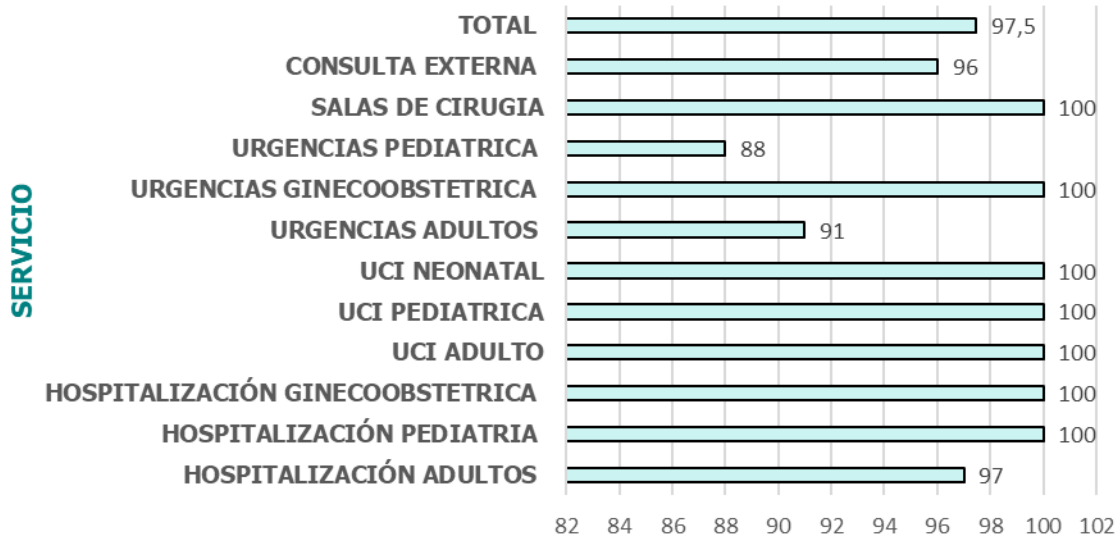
SERVICIO

TOTAL 97,5
CONSULTA EXTERNA 96
SALAS DE CIRUGIA 100
URGENCIAS PEDIATRICA 88
URGENCIAS GINECOOBSTETRICA 100
URGENCIAS ADULTOS 91
UCI NEONATAL 100
UCI PEDIATRICA 100
UCI ADULTO 100
HOSPITALIZACIÓN GINECOOBSTETRICA 100
HOSPITALIZACIÓN PEDIATRIA 100
HOSPITALIZACIÓN ADULTOS 97

82 84 86 88 90 92 94 96 98 100 102